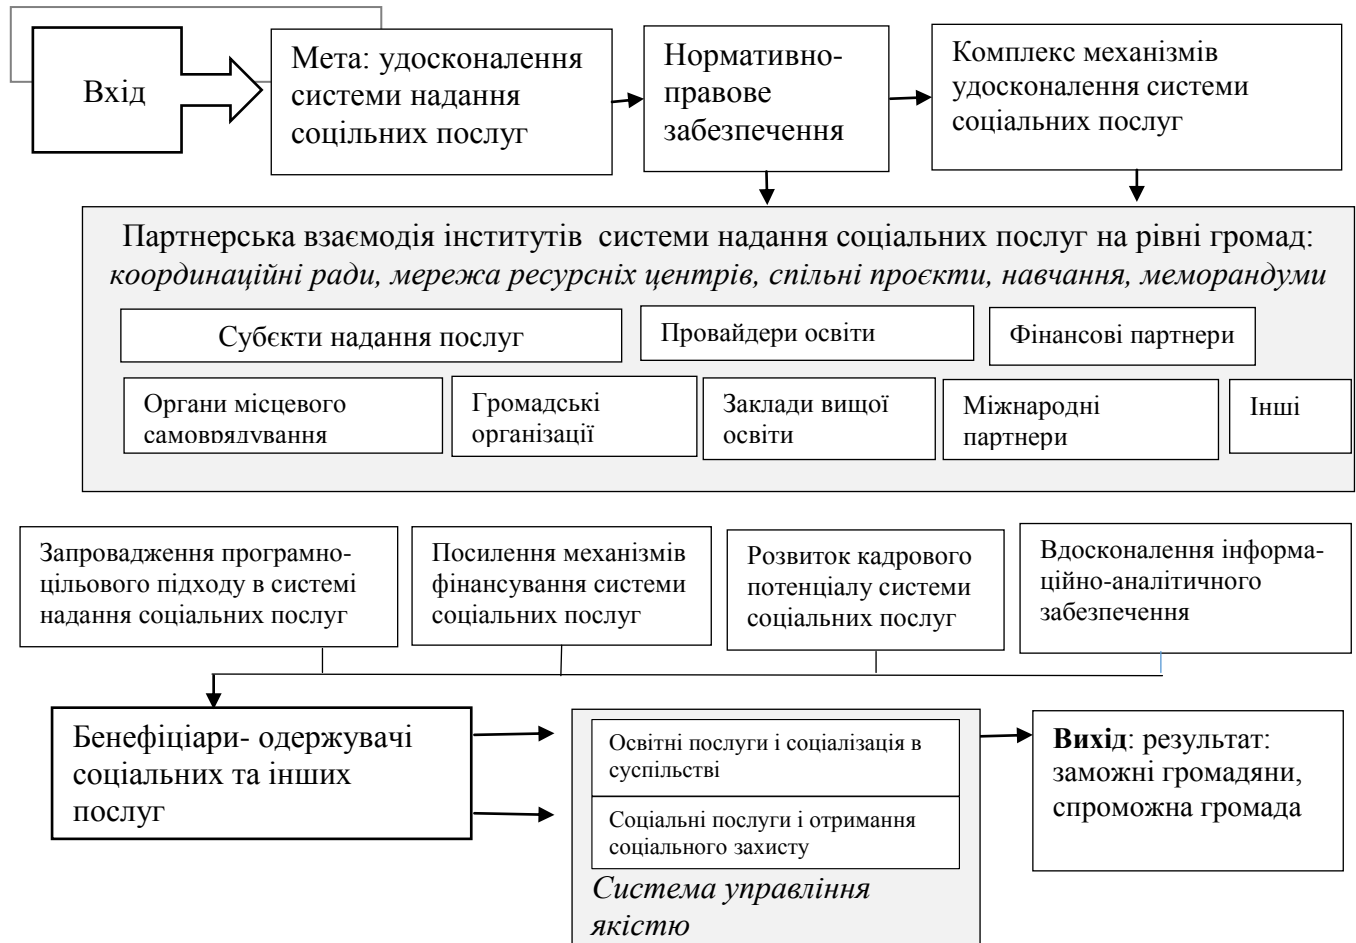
Вхід

Мета: удосконалення системи надання соцільних послуг

Нормативно-правове забезпечення

Комплекс механізмів удосконалення системи соціальних послуг

Партнерська взаємодія інститутів системи надання соціальних послуг на рівні громад: *координаційні ради, мережа ресурсніх центрів, спільні проєкти, навчання, меморандуми*

Субєкти надання послуг

Провайдери освіти

Фінансові партнери

Органи місцевого самоврядування

Громадські організації

Заклади вищої освіти

Міжнародні партнери

Інші

Запровадження програмно-цільового підходу в системі надання соціальних послуг

Посилення механізмів фінансування системи соціальних послуг

Розвиток кадрового потенціалу системи соціальних послуг

Вдосконалення інформаційно-аналітичного забезпечення

Бенефіціари- одержувачі соціальних та інших послуг

Освітні послуги і соціалізація в суспільстві

Соціальні послуги і отримання соціального захисту

*Система управління якістю*

**Вихід**: результат: заможні громадяни, спроможна громада